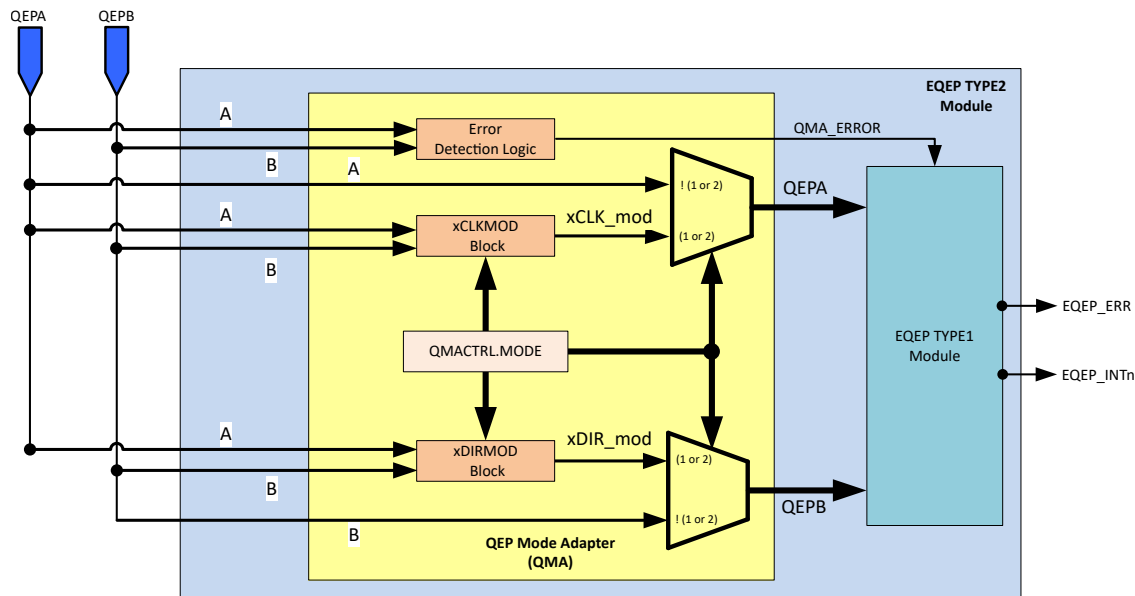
QEPA
QEPB
EQEP TYPE2
Module
A
Error
Detection Logic
QMA_ERROR
B
A
! (1 or 2)
QEPA
A
xCLKMOD
Block
xCLK_mod
(1 or 2)
B
QMACTRL.MODE
EQEP TYPE1
Module
EQEP_ERR
EQEP_INTn
A
xDIRMOD
Block
xDIR_mod
(1 or 2)
B
QEPB
! (1 or 2)
B
QEP Mode Adapter
(QMA)